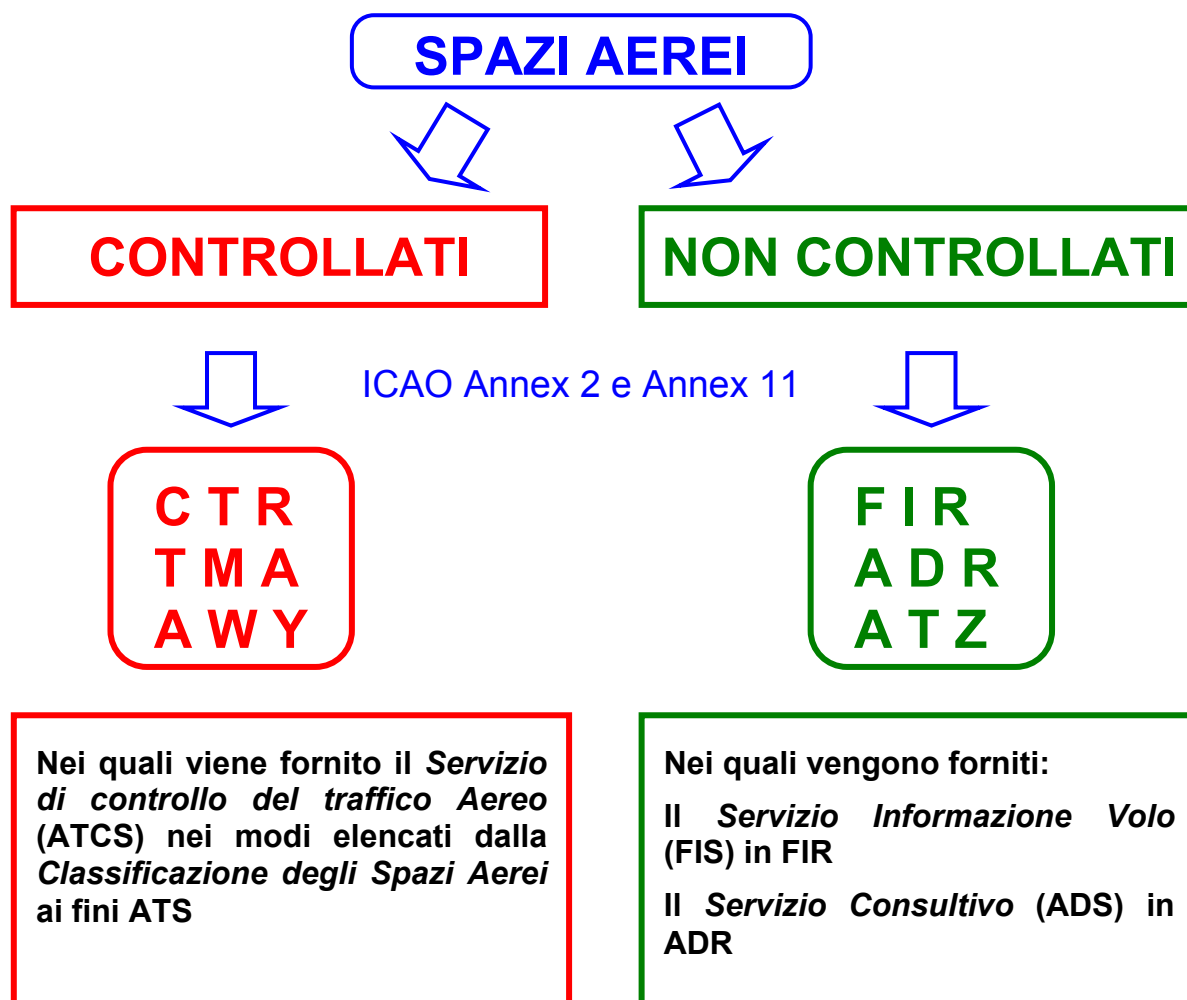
SPAZI AEREI

CONTROLLATI

NON CONTROLLATI

ICAO Annex 2 e Annex 11

C T R
T M A
A W Y

F I R
A D R
A T Z

Nei quali viene fornito il *Servizio di controllo del traffico Aereo* (ATCS) nei modi elencati dalla *Classificazione degli Spazi Aerei* ai fini ATS

Nei quali vengono forniti:

Il *Servizio Informazione Volo* (FIS) in FIR

Il *Servizio Consultivo* (ADS) in ADR